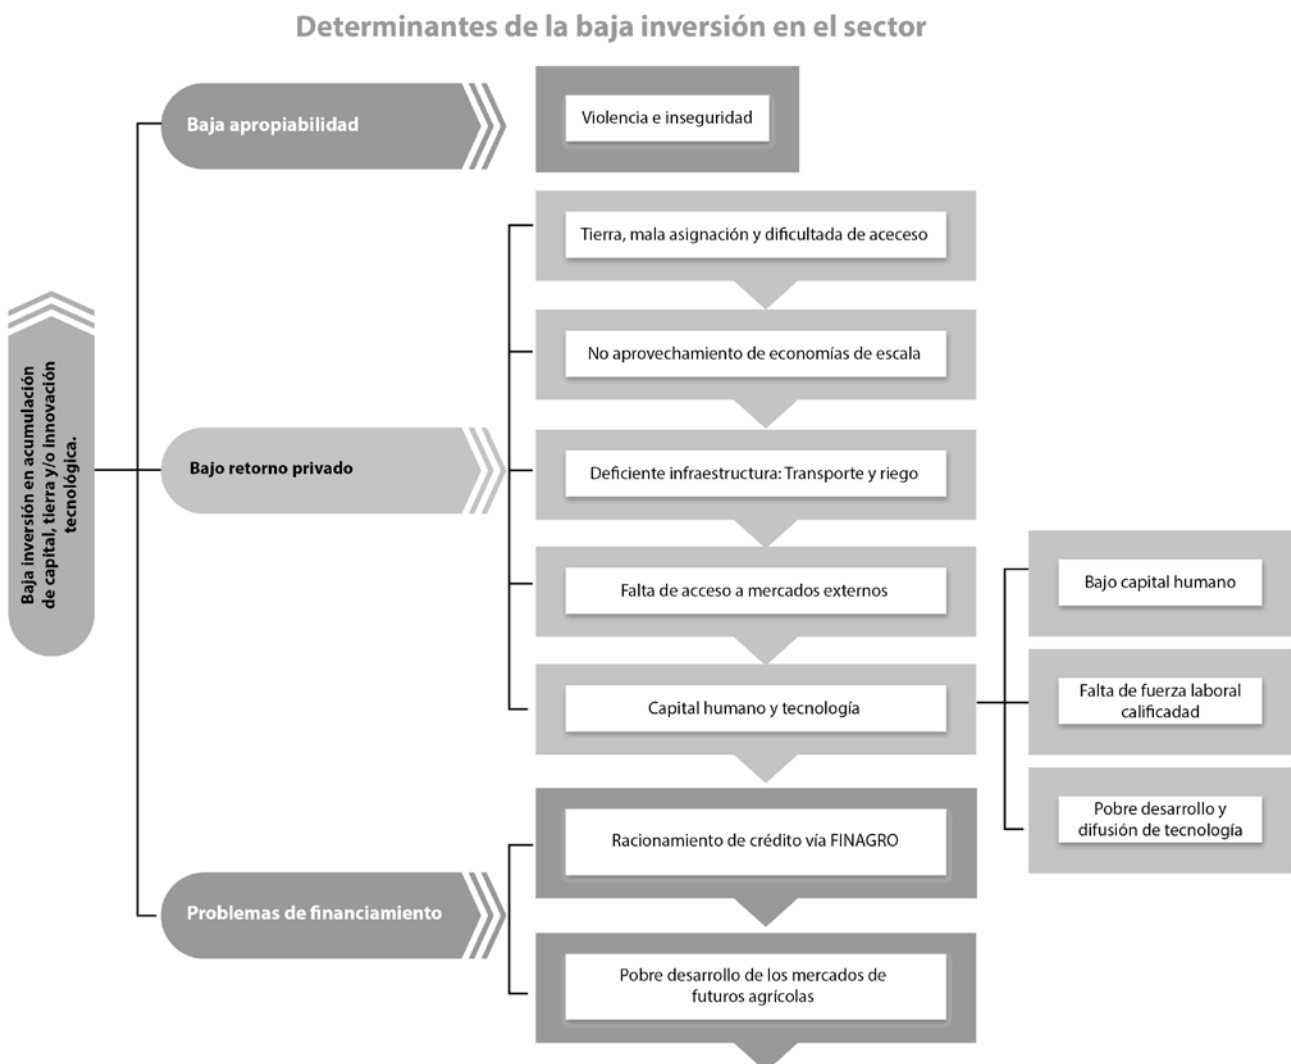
Determinantes de la baja inversión en el sector

Baja inversión en acumulación de capital, tierra y/o innovación tecnológica.

Baja apropiabilidad

Violencia e inseguridad

Bajo retorno privado

Tierra, mala asignación y dificultada de aceceso

No aprovechamiento de economías de escala

Deficiente infraestructura: Transporte y riego

Falta de acceso a mercados externos

Capital humano y tecnología

Bajo capital humano

Falta de fuerza laboral calificadad

Pobre desarrollo y difusión de tecnología

Problemas de financiamiento

Racionamiento de crédito vía FINAGRO

Pobre desarrollo de los mercados de futuros agrícolas